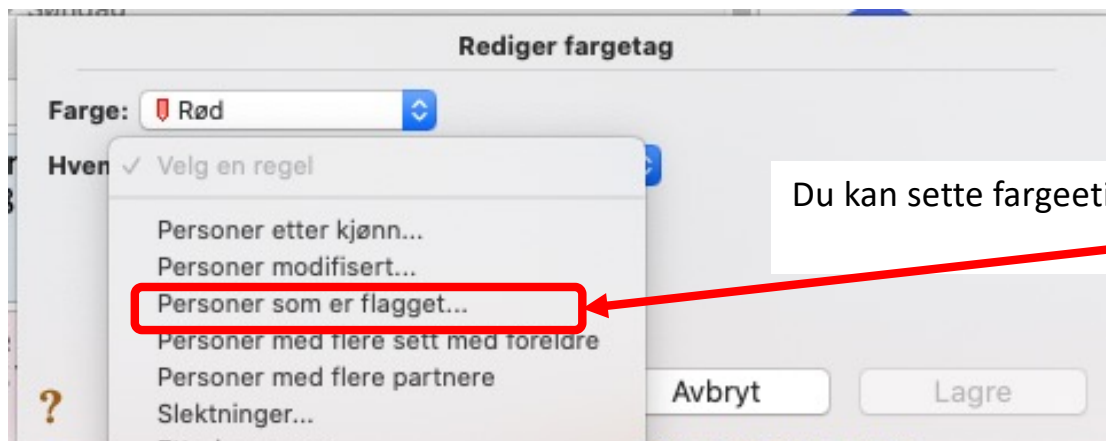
Rediger fargetag

Farge: Rød

Hven ✓ Velg en regel

Personer etter kjønn...
Personer modifisert...
Personer som er flagget...
Personer med flere sett med foreldre
Personer med flere partnere
Slektninger...

Du kan sette fargeeti

?

Avbryt

Lagre